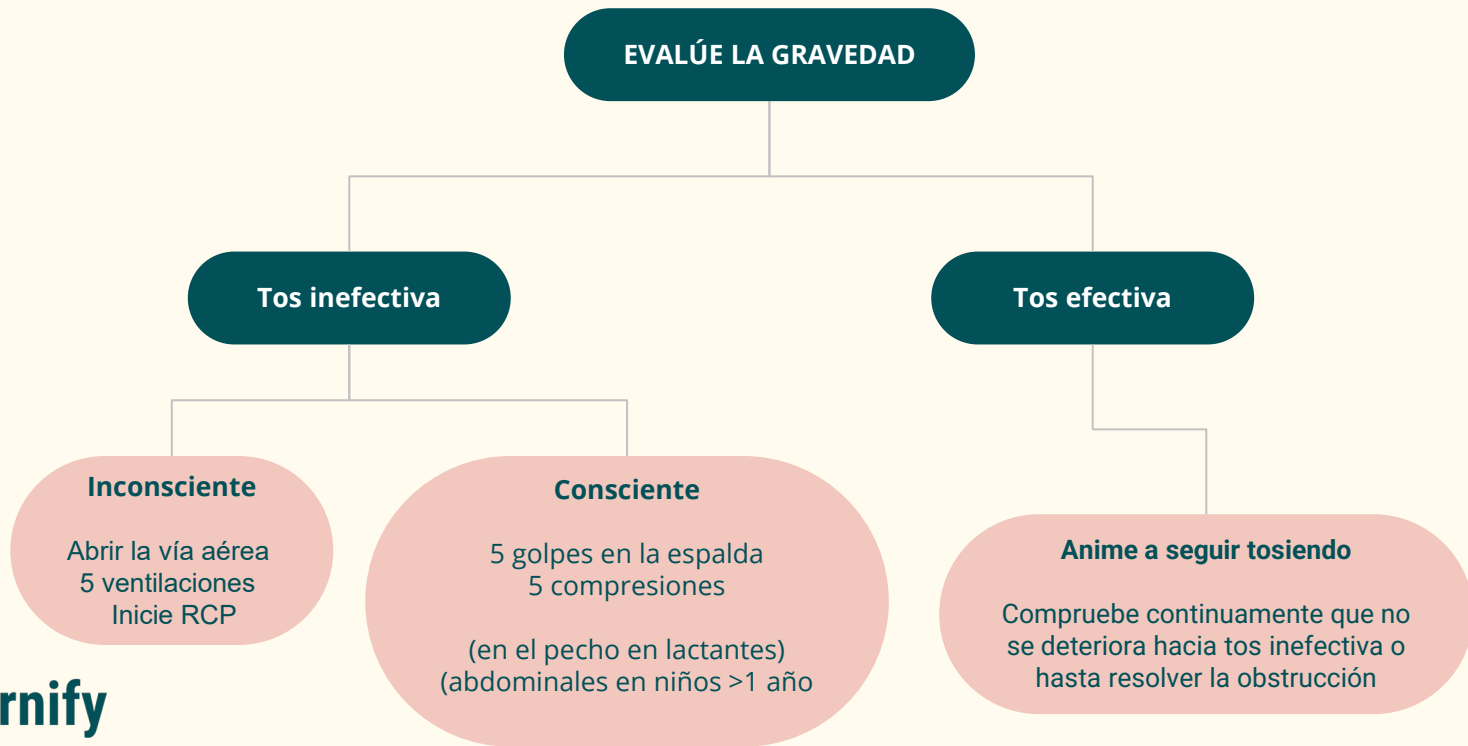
EVALÚE LA GRAVEDAD

Tos inefectiva

Tos efectiva

Inconsciente

Abrir la vía aérea
5 ventilaciones
Inicie RCP

Consciente

5 golpes en la espalda
5 compresiones

(en el pecho en lactantes)
(abdominales en niños >1 año

Anime a seguir tosiendo

Compruebe continuamente que no se deteriora hacia tos inefectiva o hasta resolver la obstrucción

rnify